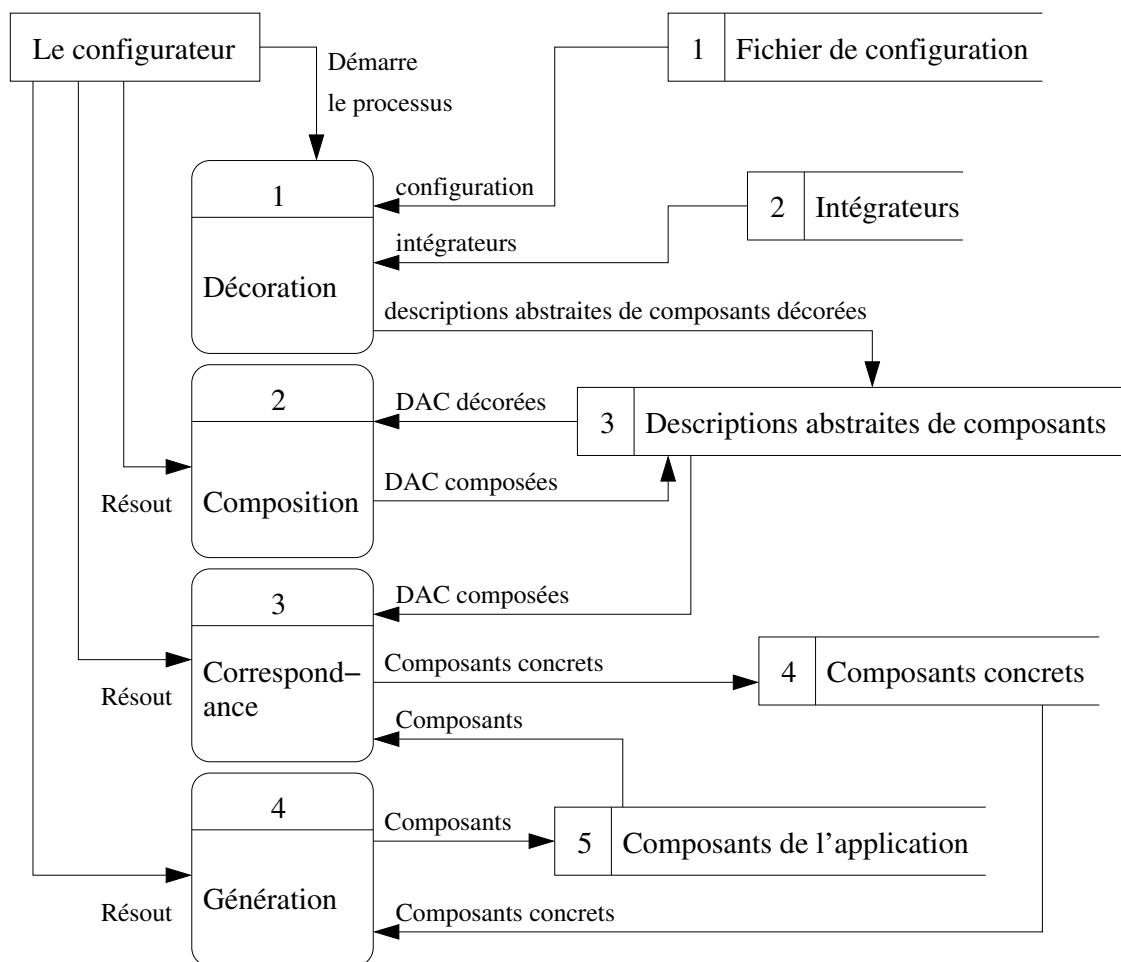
Le configurateur

Démarre le processus

1 Fichier de configuration

configuration

1

Décoration

2 Intégrateurs

intégrateurs

descriptions abstraites de composants décorées

2

DAC décorées

3 Descriptions abstraites de composants

Résout

Composition

DAC composées

3

DAC composées

Résout

Correspond-ance

Composants concrets

4 Composants concrets

Composants

4

Composants

5 Composants de l'application

Résout

Génération

Composants concrets